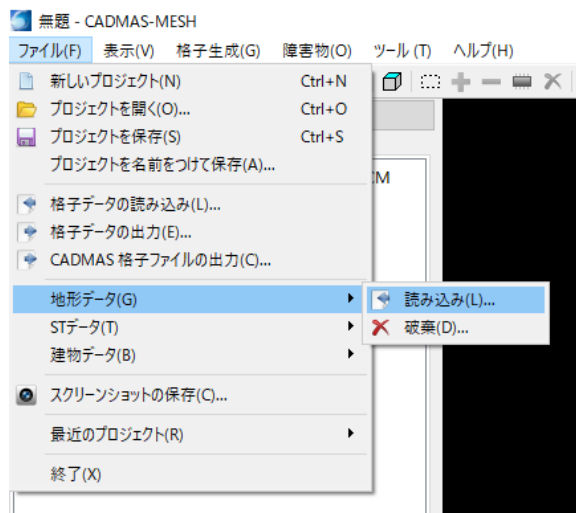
無題 - CADMAS-MESH

ファイル(F) 表示(V) 格子生成(G) 障害物(O) ツール (T) ヘルプ(H)

新しいプロジェクト(N) Ctrl+N
プロジェクトを開く(O)... Ctrl+O
プロジェクトを保存(S) Ctrl+S
プロジェクトを名前をつけて保存(A)...

格子データの読み込み(L)...
格子データの出力(E)...
CADMAS 格子ファイルの出力(C)...

地形データ(G)
STデータ(T)
建物データ(B)

スクリーンショットの保存(C)...

最近のプロジェクト(R)

終了(X)

読み込み(L)...
破棄(D)...

M